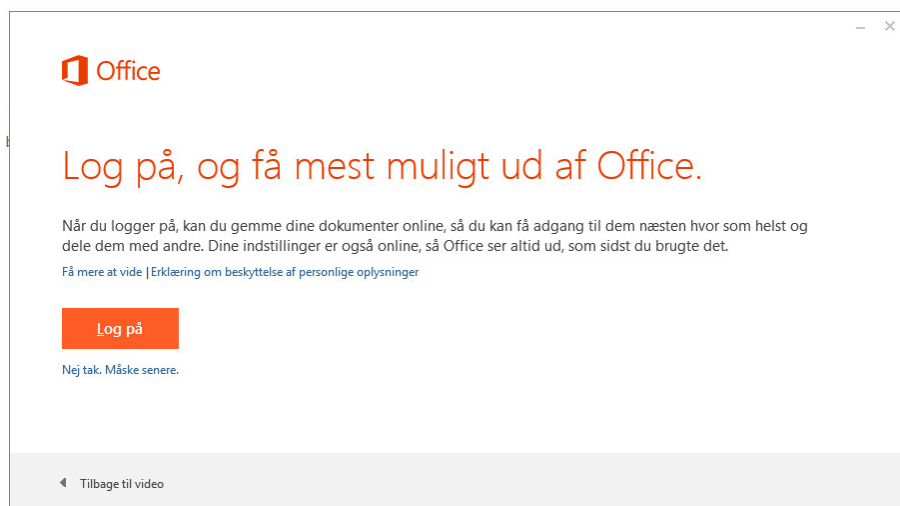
Office

Log på, og få mest muligt ud af Office.

Når du logger på, kan du gemme dine dokumenter online, så du kan få adgang til dem næsten hvor som helst og dele dem med andre. Dine indstillinger er også online, så Office ser altid ud, som sidst du brugte det.

Få mere at vide | Erklæring om beskyttelse af personlige oplysninger

Log på

Nej tak. Måske senere.

Tilbage til video